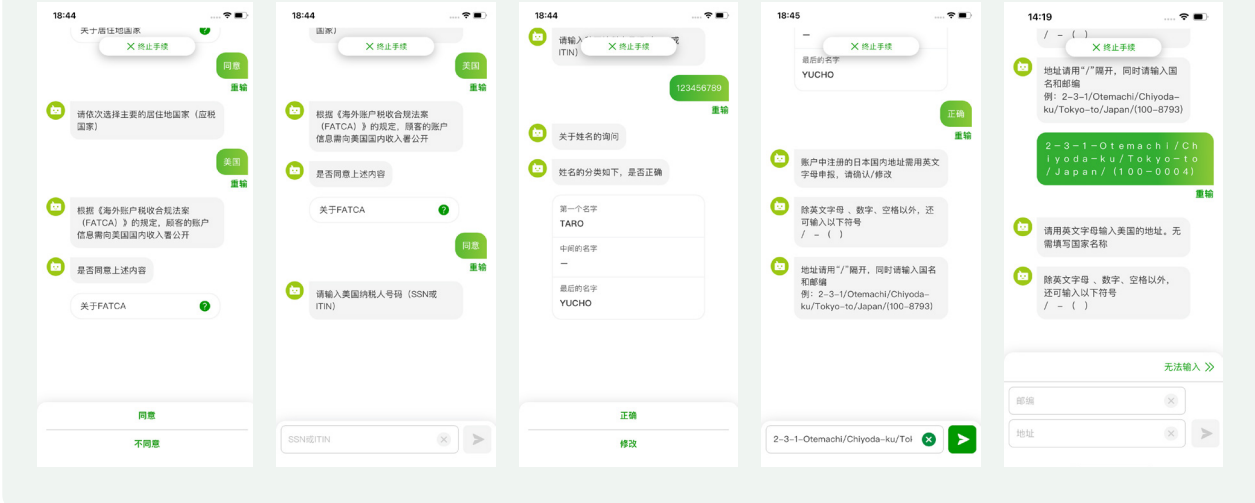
18:44

关于居住地国家

✕ 终止手续

同意

重输

请依次选择主要的居住地国家（应税国家）

美国

重输

根据《海外账户税收合规法案（FATCA）》的规定，顾客的账户信息需向美国国内收入署公开

是否同意上述内容

关于FATCA ?

同意

不同意

18:44

国家）

✕ 终止手续

美国

重输

根据《海外账户税收合规法案（FATCA）》的规定，顾客的账户信息需向美国国内收入署公开

是否同意上述内容

关于FATCA ?

同意

重输

请输入美国纳税人号码（SSN或ITIN）

SSN或ITIN

18:44

请输入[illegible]（SSN或ITIN）

✕ 终止手续

123456789

重输

关于姓名的询问

姓名的分类如下，是否正确

第一个名字
TARO

中间的名字
—

最后的名字
YUCHO

正确

修改

18:45

—

✕ 终止手续

最后的名字
YUCHO

正确

重输

账户中注册的日本国内地址需用英文字母申报，请确认/修改

除英文字母 、数字、空格以外，还可输入以下符号
/ – ( )

地址请用"/"隔开，同时请输入国名和邮编
例：2-3-1/Otemachi/Chiyoda-ku/Tokyo-to/Japan/(100-8793)

2-3-1-Otemachi/Chiyoda-ku/Tol

14:19

/ – ( )

✕ 终止手续

地址请用"/"隔开，同时请输入国名和邮编
例：2-3-1/Otemachi/Chiyoda-ku/Tokyo-to/Japan/(100-8793)

2-3-1-Otemachi/Chiyoda-ku/Tokyo-to/Japan/(100-0004)

重输

请用英文字母输入美国的地址。无需填写国家名称

除英文字母 、数字、空格以外，还可输入以下符号
/ – ( )

无法输入 ≫

邮编

地址